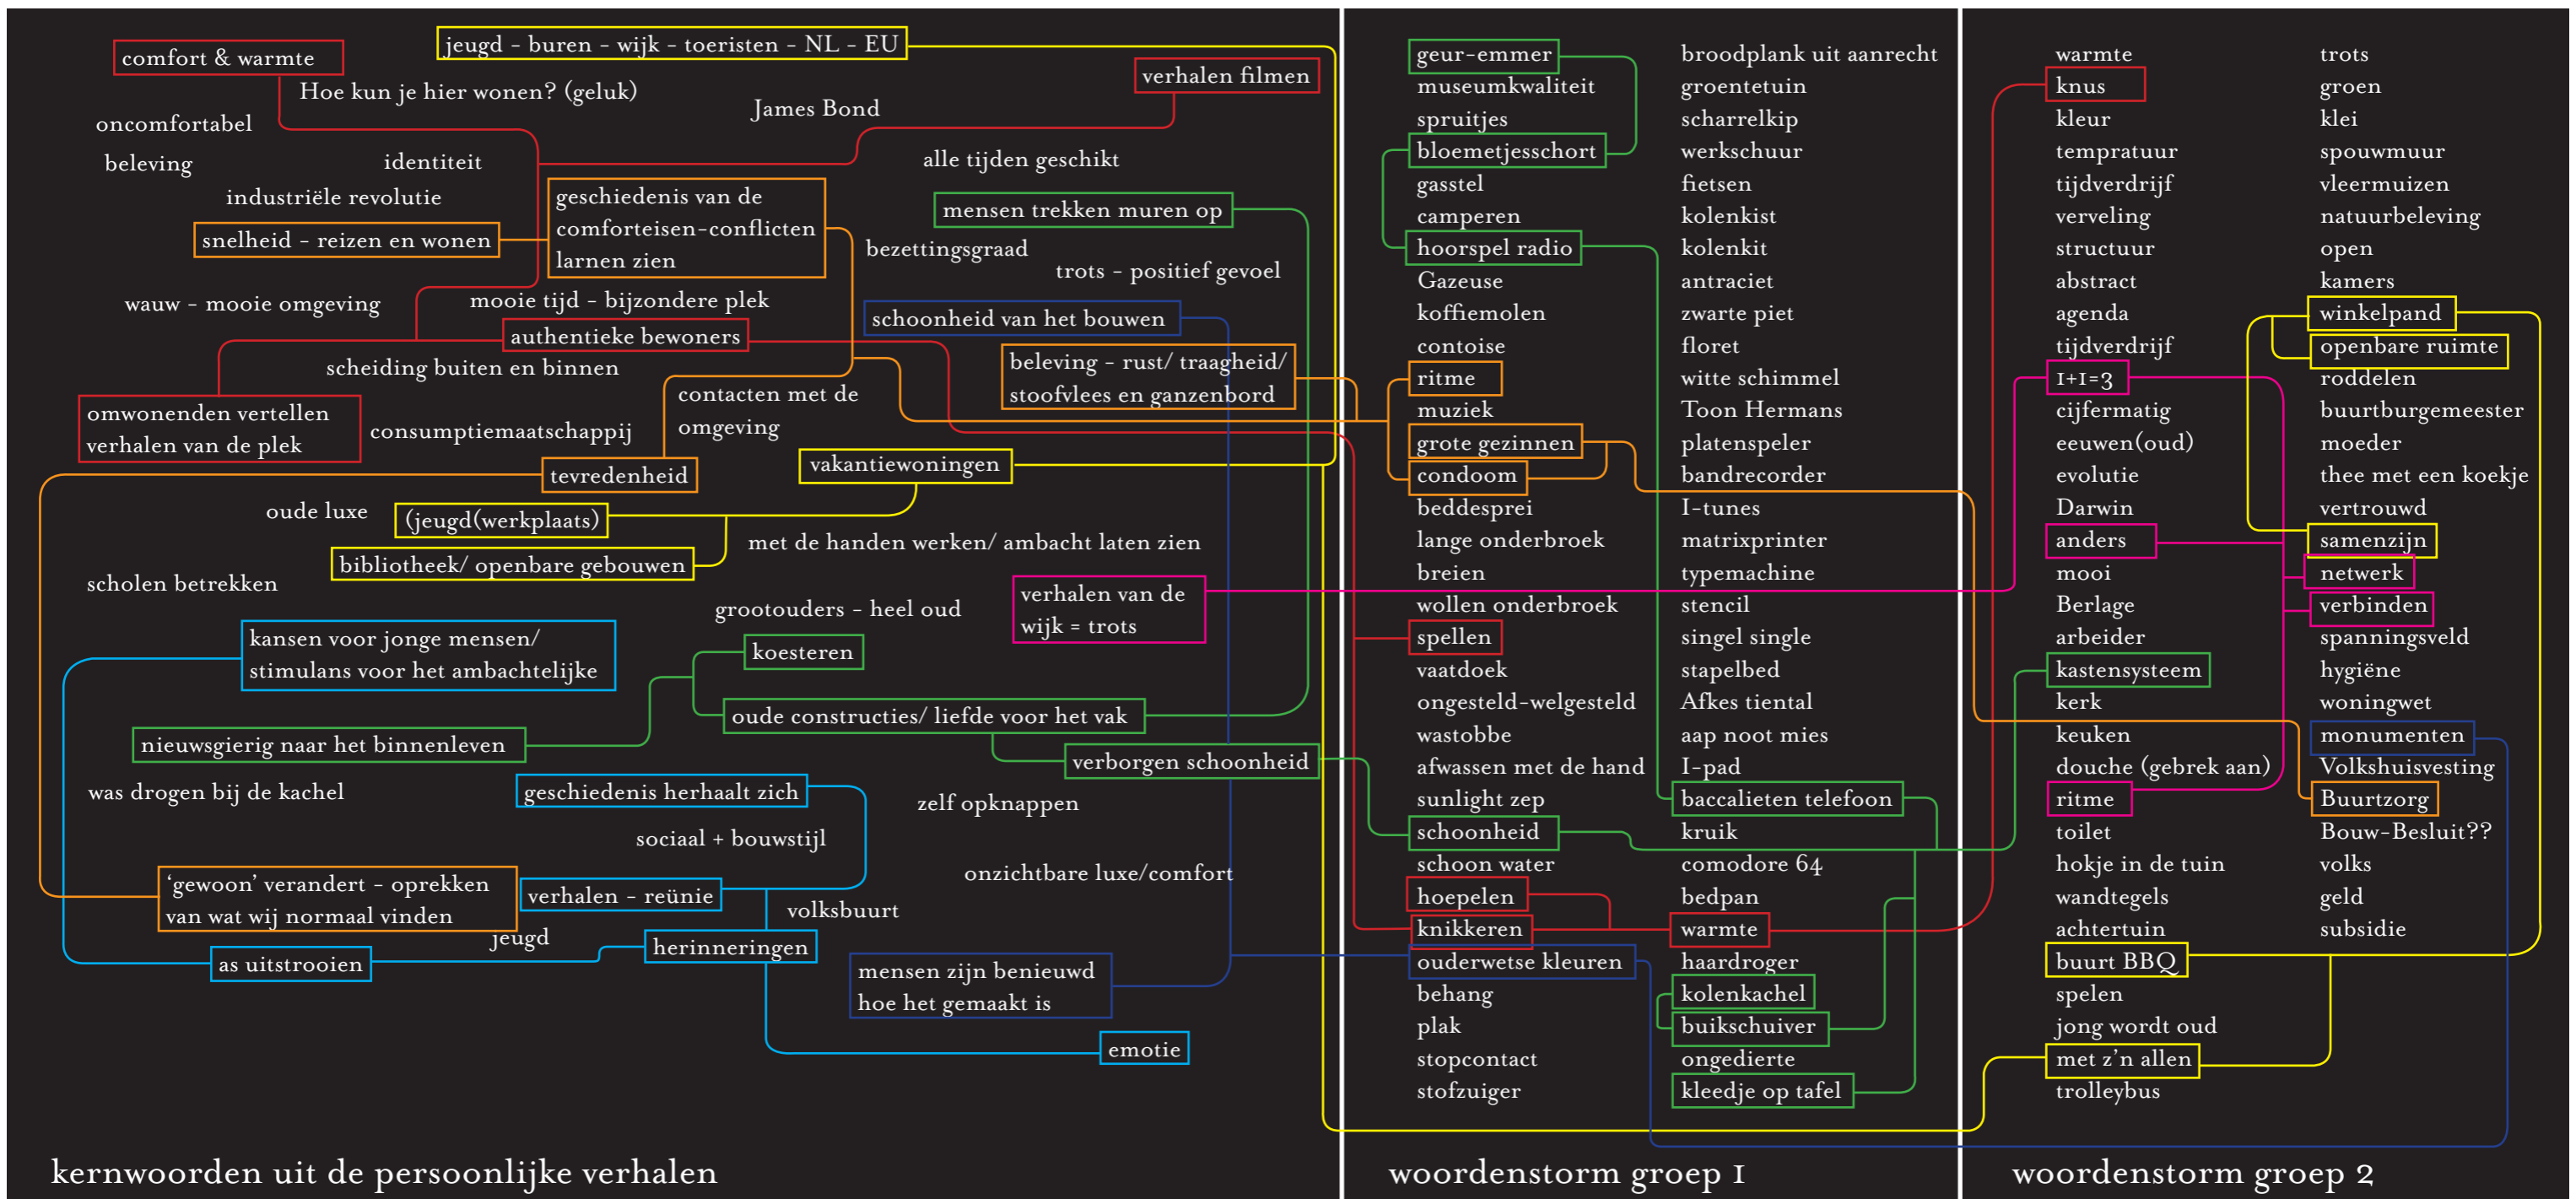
comfort & warmte
jeugd - buren - wijk - toeristen - NL - EU
Hoe kun je hier wonen? (geluk)
verhalen filmen
James Bond
oncomfortabel
beleving
identiteit
alle tijden geschikt
industriële revolutie
geschiedenis van de comforteisen-conflicten larnen zien
mensen trekken muren op
snelheid - reizen en wonen
bezettingsgraad
trots - positief gevoel
wauw - mooie omgeving
mooie tijd - bijzondere plek
authentieke bewoners
schoonheid van het bouwen
scheiding buiten en binnen
beleving - rust/ traagheid/ stoofvlees en ganzenbord
omwonenden vertellen verhalen van de plek
contacten met de omgeving
consumptiemaatschappij
tevredenheid
vakantiewoningen
oude luxe
(jeugd(werkplaats)
met de handen werken/ ambacht laten zien
bibliotheek/ openbare gebouwen
scholen betrekken
verhalen van de wijk = trots
grootouders - heel oud
kansen voor jonge mensen/ stimulans voor het ambachtelijke
koesteren
oude constructies/ liefde voor het vak
nieuwsgierig naar het binnenleven
verborgen schoonheid
was drogen bij de kachel
geschiedenis herhaalt zich
zelf opknappen
sociaal + bouwstijl
onzichtbare luxe/comfort
'gewoon' verandert - oprekken van wat wij normaal vinden
verhalen - reünie
volksbuurt
jeugd
herinneringen
as uitstrooien
mensen zijn benieuwd hoe het gemaakt is
emotie
kernwoorden uit de persoonlijke verhalen

geur-emmer
museumkwaliteit
spruitjes
bloemetjesschort
gasstel
camperen
hoorspel radio
Gazeuse
koffiemolen
contoise
ritme
muziek
grote gezinnen
condoom
beddesprei
lange onderbroek
breien
wollen onderbroek
spellen
vaatdoek
ongesteld-welgesteld
wastobbe
afwassen met de hand
sunlight zep
schoonheid
schoon water
hoepelen
knikkeren
ouderwetse kleuren
behang
plak
stopcontact
stofzuiger

broodplank uit aanrecht
groentetuin
scharrelkip
werkschuur
fietsen
kolenkist
kolenkit
antraciet
zwarte piet
floret
witte schimmel
Toon Hermans
platenspeler
bandrecorder
I-tunes
matrixprinter
typemachine
stencil
singel single
stapelbed
Afkes tiental
aap noot mies
I-pad
baccalieten telefoon
kruik
comodore 64
bedpan
warmte
haardroger
kolenkachel
buikschuiver
ongedierte
kleedje op tafel
woordenstorm groep 1

warmte
knus
kleur
tempratuur
tijdverdrijf
verveling
structuur
abstract
agenda
tijdverdrijf
1+1=3
cijfermatig
eeuwen(oud)
evolutie
Darwin
anders
mooi
Berlage
arbeider
kastensysteem
kerk
keuken
douche (gebrek aan)
ritme
toilet
hokje in de tuin
wandtegels
achtertuin
buurt BBQ
spelen
jong wordt oud
met z'n allen
trolleybus

trots
groen
klei
spouwmuur
vleermuizen
natuurbeleving
open
kamers
winkelpand
openbare ruimte
roddelen
buurtburgemeester
moeder
thee met een koekje
vertrouwd
samenzijn
netwerk
verbinden
spanningsveld
hygiëne
woningwet
monumenten
Volkshuisvesting
Buurtzorg
Bouw-Besluit??
volks
geld
subsidie
woordenstorm groep 2